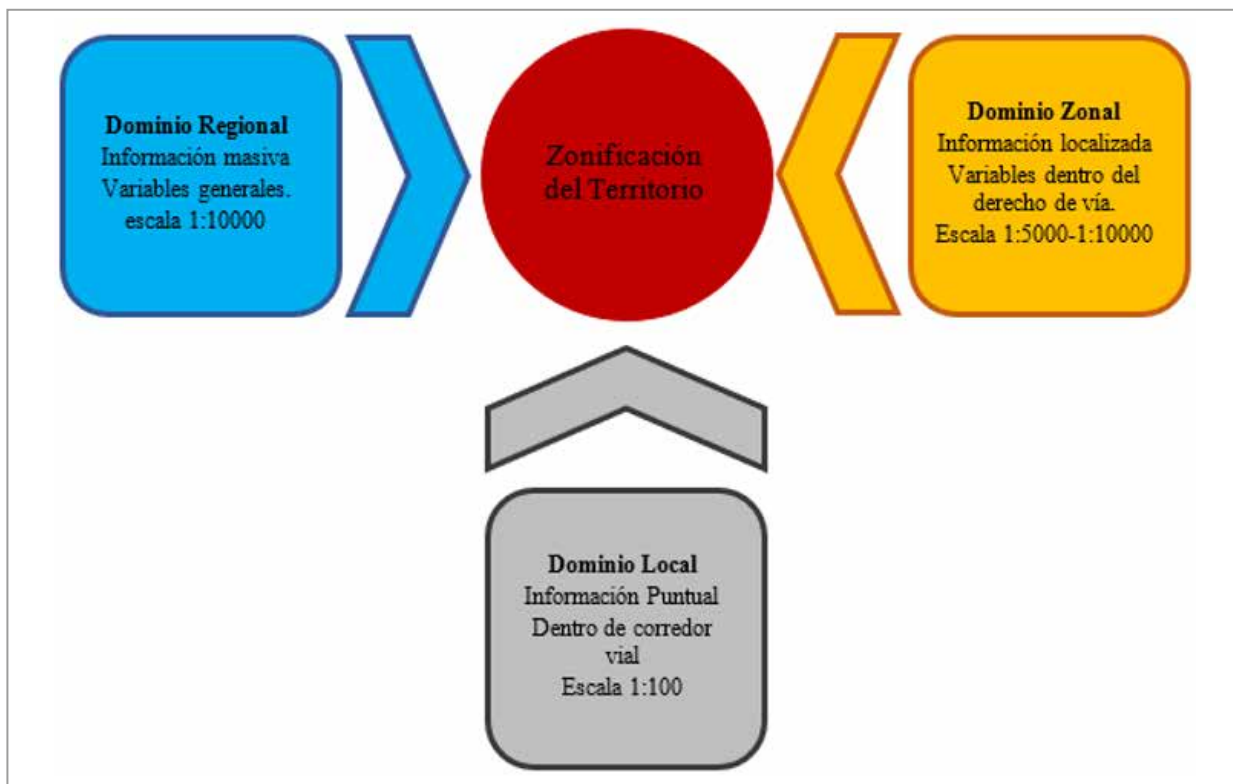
**Dominio Regional**
Información masiva
Variables generales.
escala 1:10000

Zonificación del Territorio

**Dominio Zonal**
Información localizada
Variables dentro del derecho de vía.
Escala 1:5000-1:10000

**Dominio Local**
Información Puntual
Dentro de corredor vial
Escala 1:100